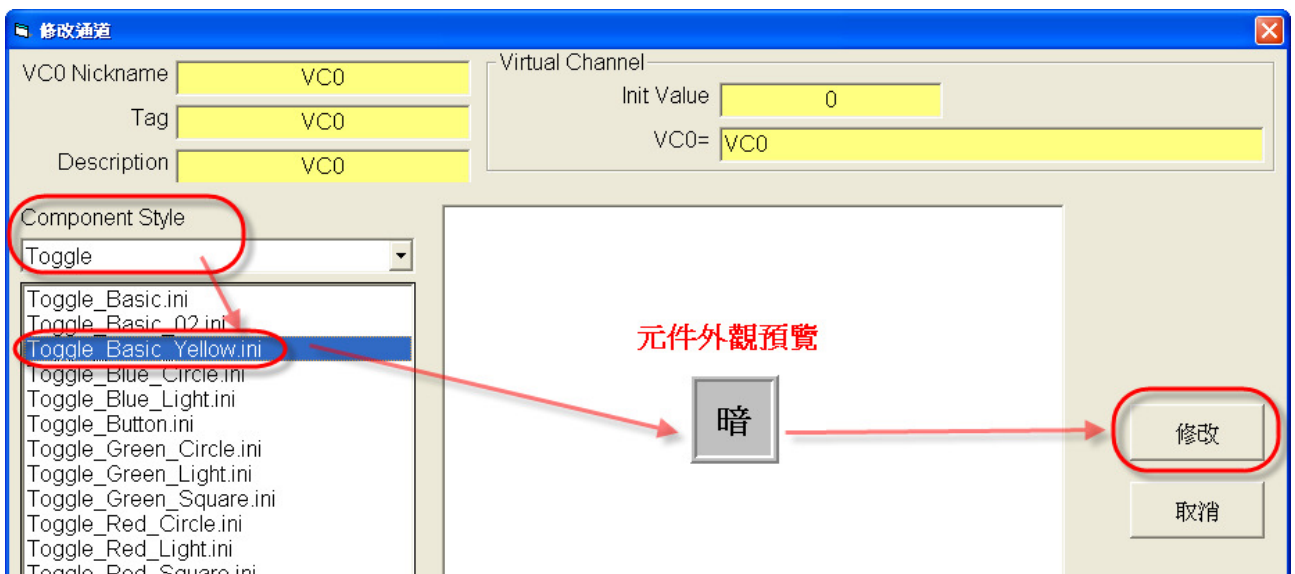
修改通道

VC0 Nickname VC0
Tag VC0
Description VC0

Virtual Channel
Init Value 0
VC0= VC0

Component Style
Toggle

Toggle_Basic.ini
Toggle_Basic_02.ini
Toggle_Basic_Yellow.ini
Toggle_Blue_Circle.ini
Toggle_Blue_Light.ini
Toggle_Button.ini
Toggle_Green_Circle.ini
Toggle_Green_Light.ini
Toggle_Green_Square.ini
Toggle_Red_Circle.ini
Toggle_Red_Light.ini
Toggle_Red_Square.ini

元件外觀預覽

暗

修改
取消